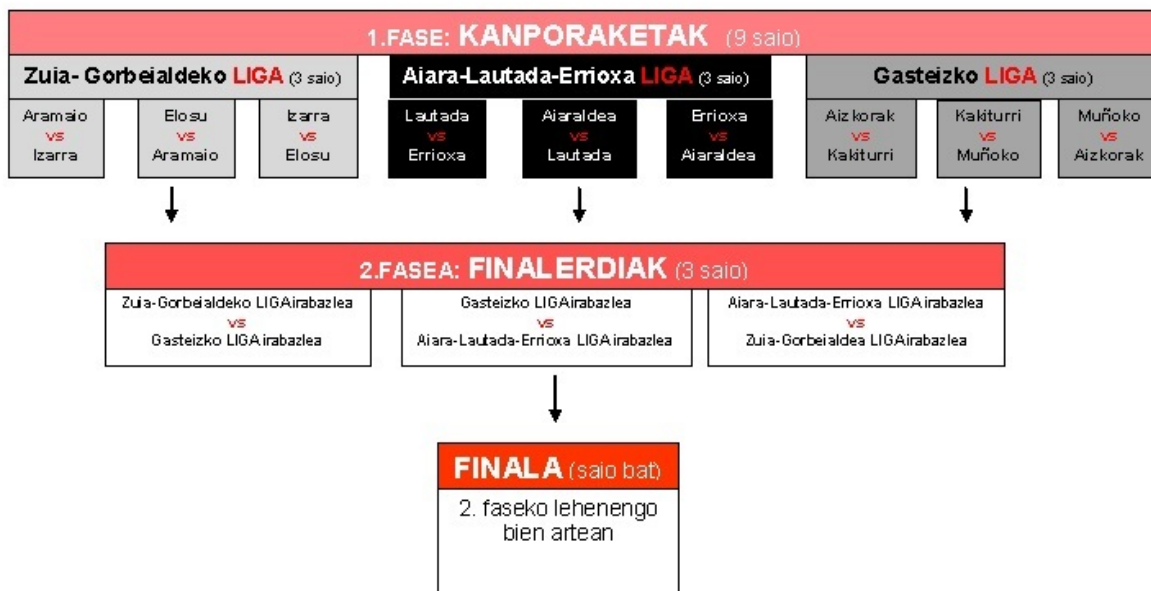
1.FASE: KANPORAKETAK (9 saio)

Zuia- Gorbeialdeko LIGA (3 saio)

Aramaio vs Izarra

Elosu vs Aramaio

Izarra vs Elosu

Aiara-Lautada-Errioxa LIGA (3 saio)

Lautada vs Errioxa

Aiaraldea vs Lautada

Errioxa vs Aiaraldea

Gasteizko LIGA (3 saio)

Aizkorak vs Kakiturri

Kakiturri vs Muñoko

Muñoko vs Aizkorak

2.FASEA: FINALERDIAK (3 saio)

Zuia-Gorbeialdeko LIGAirabazlea vs Gasteizko LIGAirabazlea

Gasteizko LIGAirabazlea vs Aiara-Lautada-Errioxa LIGAirabazlea

Aiara-Lautada-Errioxa LIGAirabazlea vs Zuia-Gorbeialdea LIGAirabazlea

FINALA (saio bat)

2. faseko lehenengo bien artean